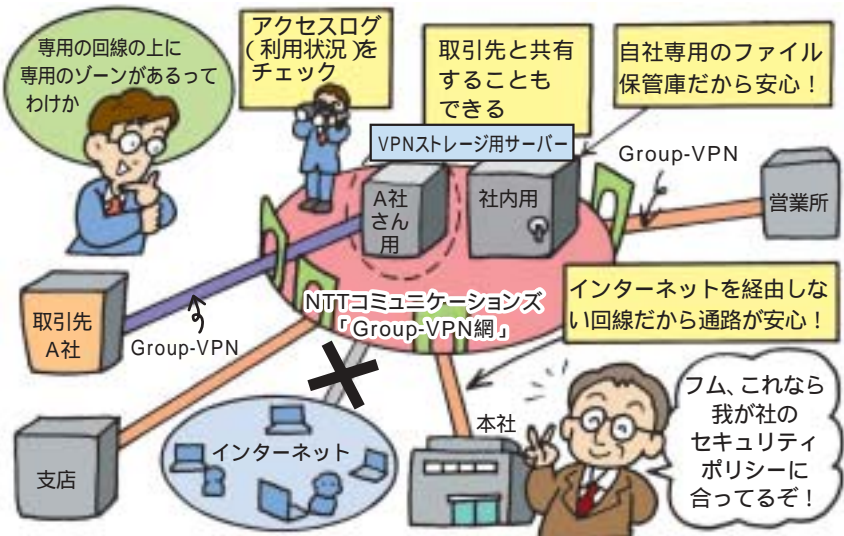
専用の回線の上に専用のゾーンがあるってわけか

アクセスログ（利用状況）をチェック

取引先と共有することもできる

自社専用のファイル保管庫だから安心！

VPNストレージ用サーバー

Group-VPN

A社さん用

社内用

営業所

取引先A社

Group-VPN

NTTコミュニケーションズ「Group-VPN網」

インターネットを経由しない回線だから通路が安心！

本社

フム、これなら我が社のセキュリティポリシーに合ってるぞ！

インターネット

支店